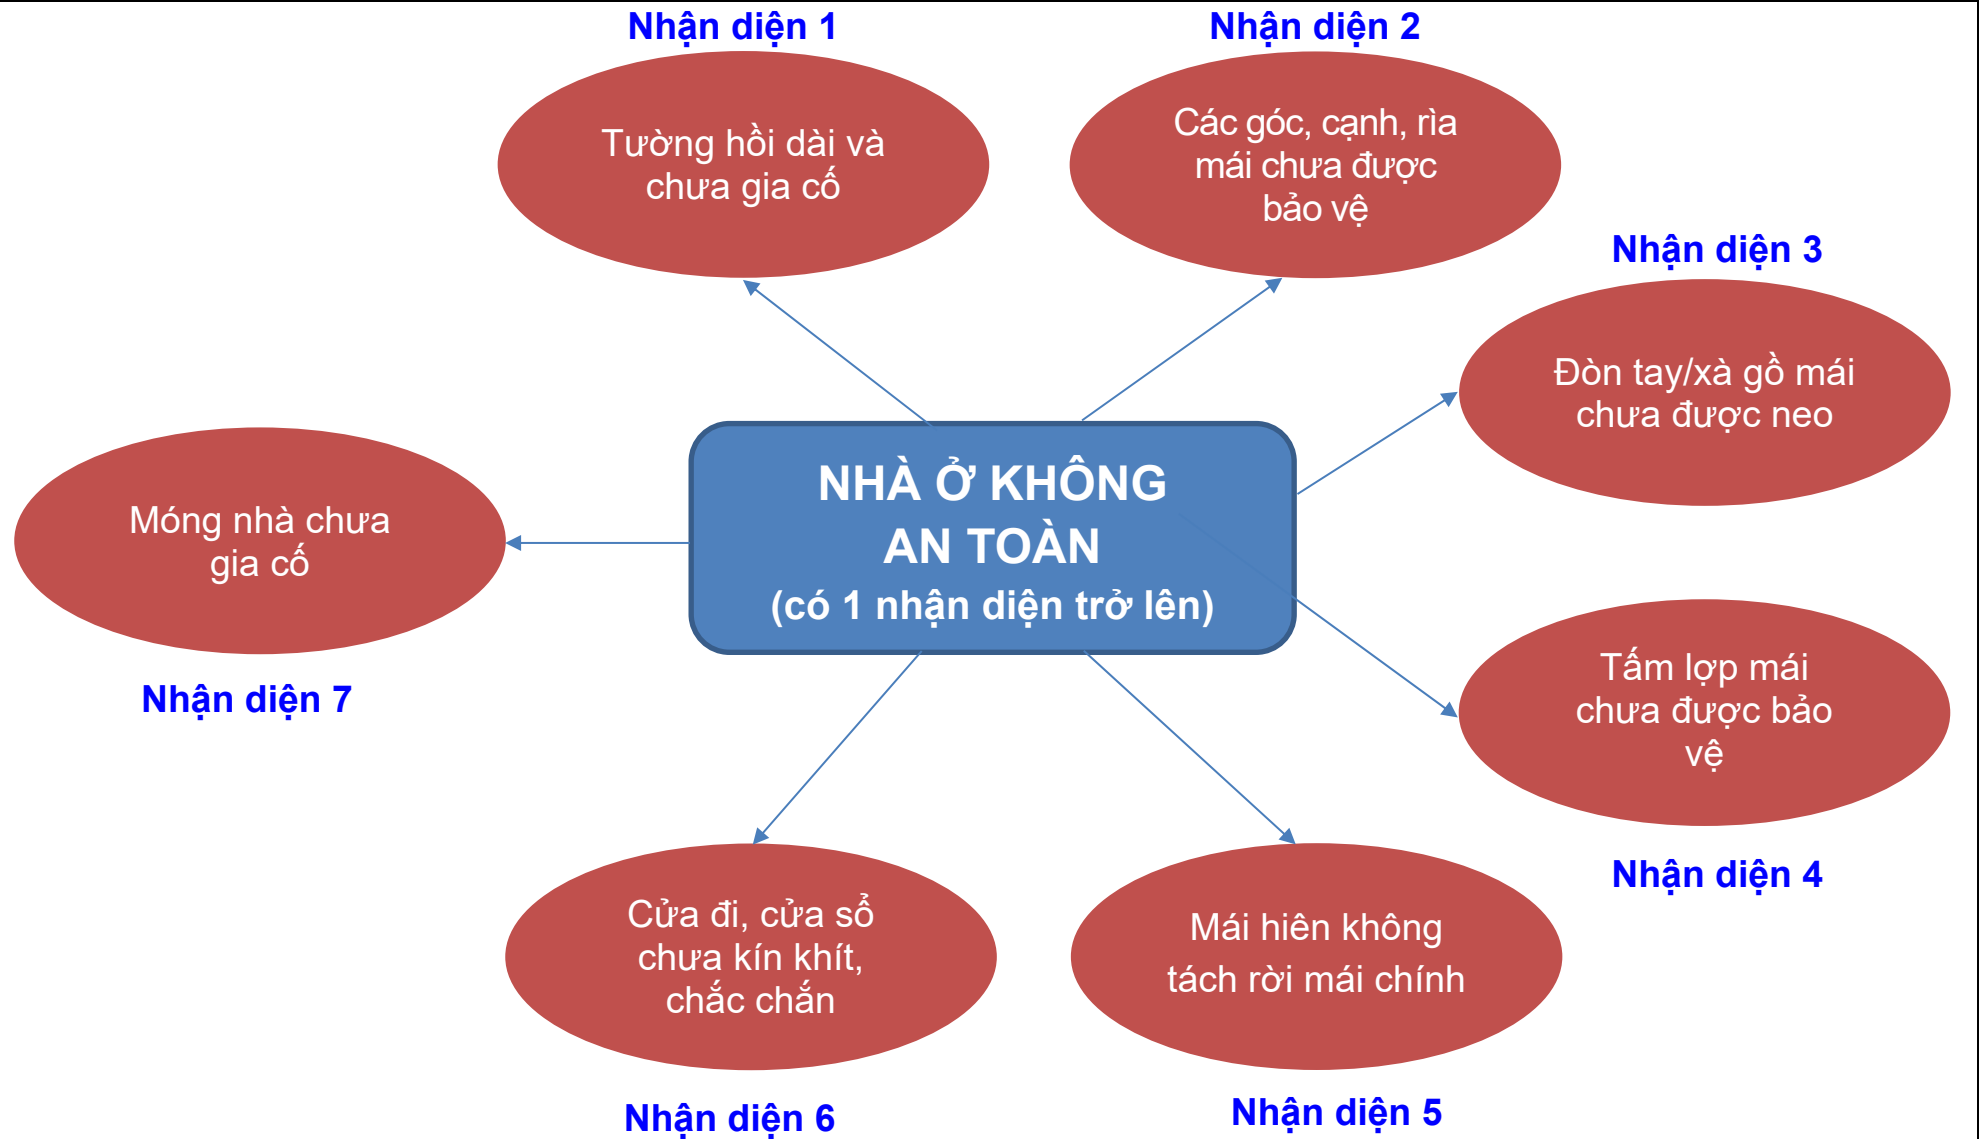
Nhận diện 1

Tường hồi dài và chưa gia cố

Nhận diện 2

Các góc, cạnh, rìa mái chưa được bảo vệ

Nhận diện 3

Đòn tay/xà gồ mái chưa được neo

Móng nhà chưa gia cố

Nhận diện 7

NHÀ Ở KHÔNG AN TOÀN
(có 1 nhận diện trở lên)

Tấm lợp mái chưa được bảo vệ

Nhận diện 4

Cửa đi, cửa sổ chưa kín khít, chắc chắn

Mái hiên không tách rời mái chính

Nhận diện 6

Nhận diện 5